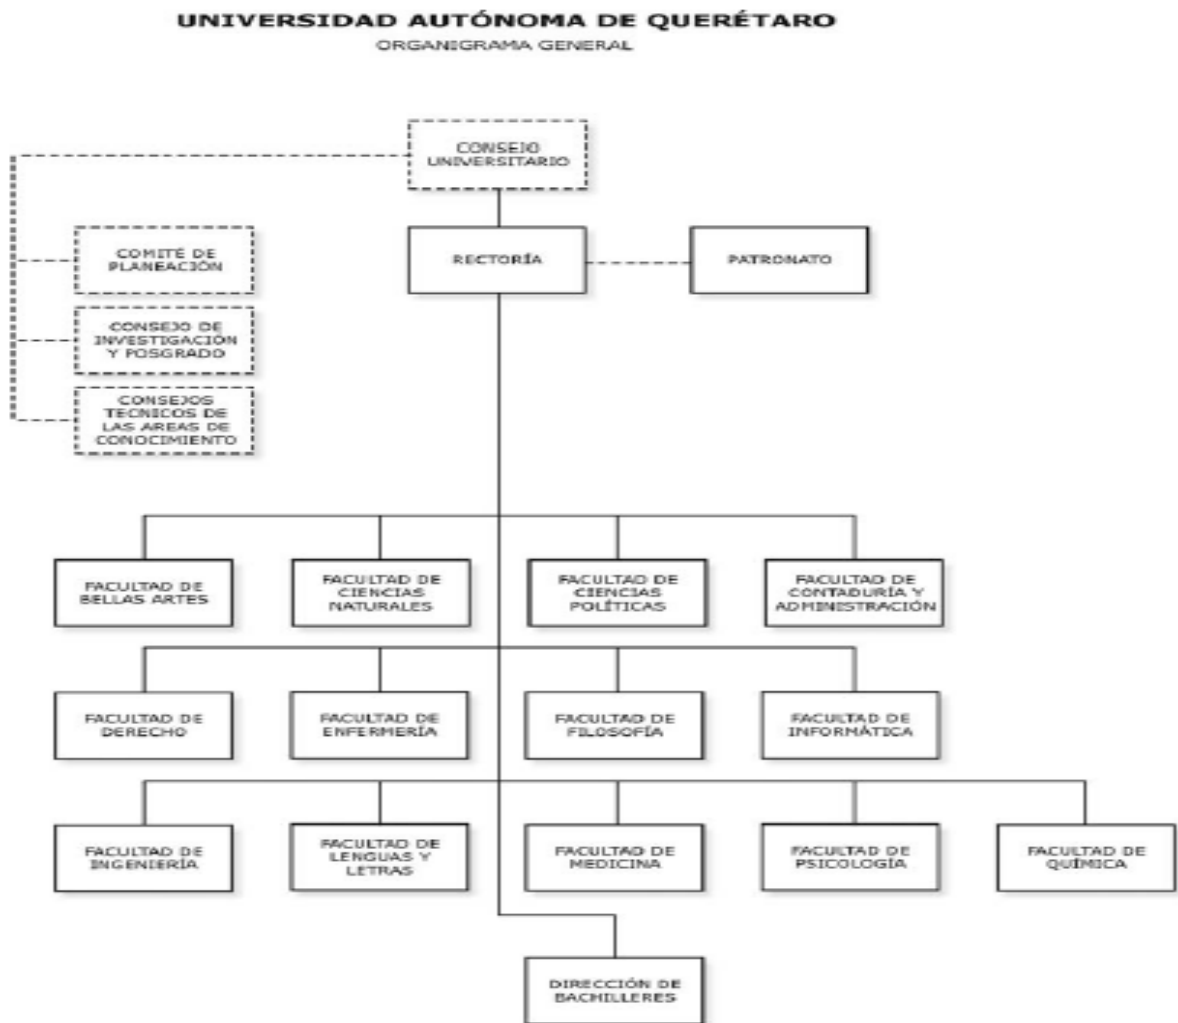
UNIVERSIDAD AUTÓNOMA DE QUERÉTARO

ORGANIGRAMA GENERAL

CONSEJO UNIVERSITARIO

COMITÉ DE PLANEACIÓN

RECTORÍA

PATRONATO

CONSEJO DE INVESTIGACIÓN Y POSGRADO

CONSEJOS TECNICOS DE LAS AREAS DE CONOCIMIENTO

FACULTAD DE BELLAS ARTES

FACULTAD DE CIENCIAS NATURALES

FACULTAD DE CIENCIAS POLÍTICAS

FACULTAD DE CONTADURÍA Y ADMINISTRACIÓN

FACULTAD DE DERECHO

FACULTAD DE ENFERMERÍA

FACULTAD DE FILOSOFÍA

FACULTAD DE INFORMÁTICA

FACULTAD DE INGENIERÍA

FACULTAD DE LENGUAS Y LETRAS

FACULTAD DE MEDICINA

FACULTAD DE PSICOLOGÍA

FACULTAD DE QUÍMICA

DIRECCIÓN DE BACHILLERES